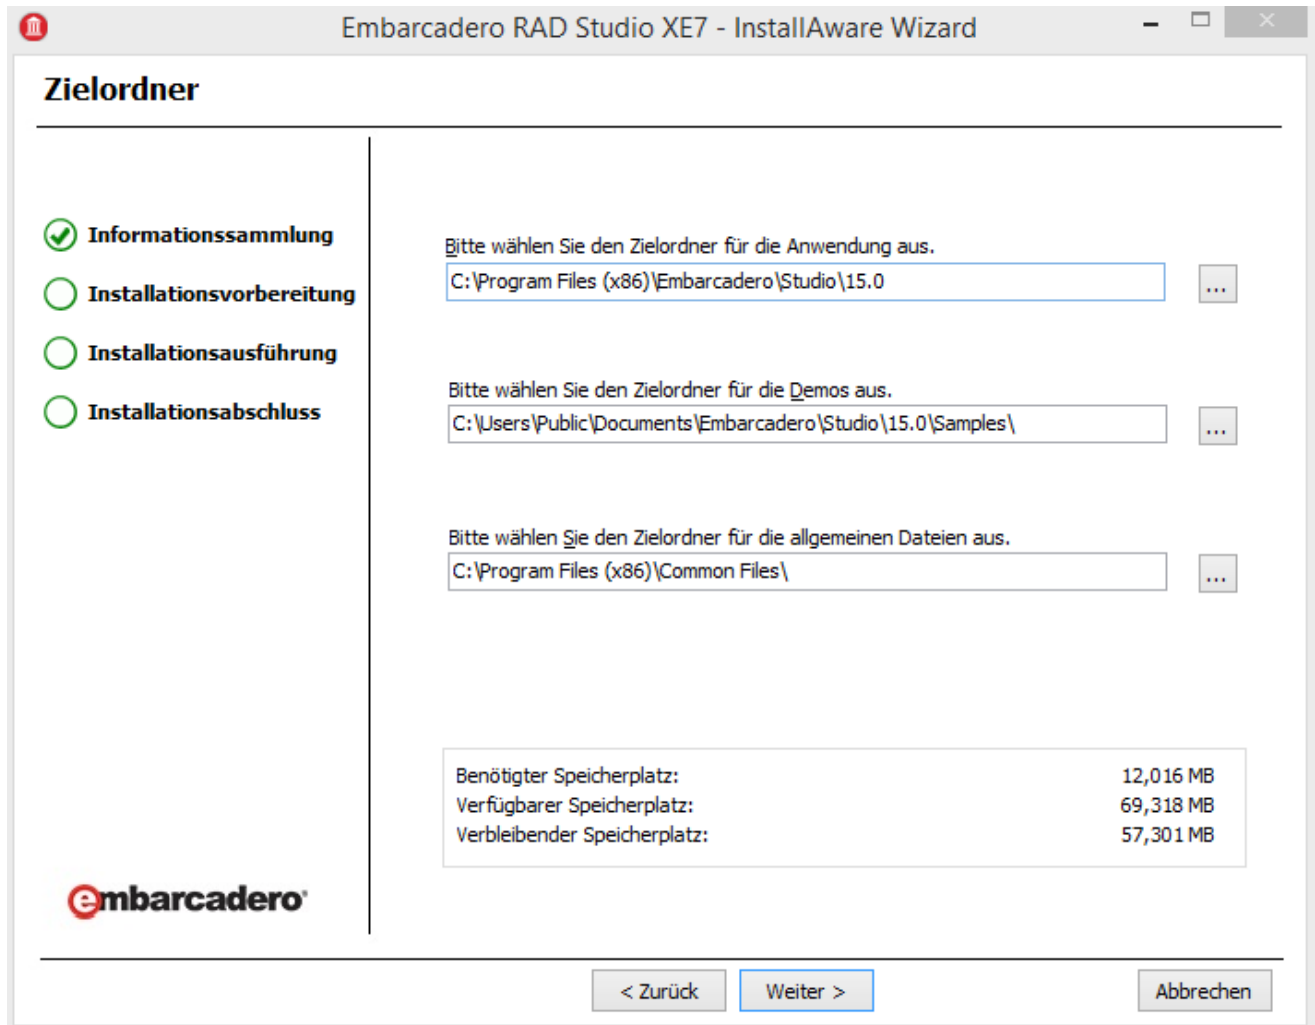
Embarcadero RAD Studio XE7 - InstallAware Wizard

Zielordner

Informationssammlung
Installationsvorbereitung
Installationsausführung
Installationsabschluss

Bitte wählen Sie den Zielordner für die Anwendung aus.
C:\Program Files (x86)\Embarcadero\Studio\15.0
...

Bitte wählen Sie den Zielordner für die Demos aus.
C:\Users\Public\Documents\Embarcadero\Studio\15.0\Samples\
...

Bitte wählen Sie den Zielordner für die allgemeinen Dateien aus.
C:\Program Files (x86)\Common Files\
...

| | |
|---|---|
| Benötigter Speicherplatz: | 12,016 MB |
| Verfügbarer Speicherplatz: | 69,318 MB |
| Verbleibender Speicherplatz: | 57,301 MB |

embarcadero

< Zurück
Weiter >
Abbrechen